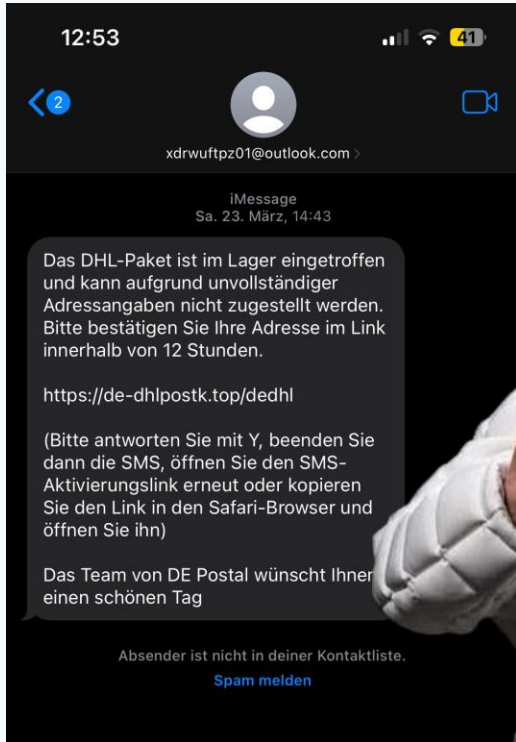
12:53

41

2

xdrwuftpz01@outlook.com >

iMessage
Sa. 23. März, 14:43

Das DHL-Paket ist im Lager eingetroffen und kann aufgrund unvollständiger Adressangaben nicht zugestellt werden. Bitte bestätigen Sie Ihre Adresse im Link innerhalb von 12 Stunden.

https://de-dhlpostk.top/dedhl

(Bitte antworten Sie mit Y, beenden Sie dann die SMS, öffnen Sie den SMS-Aktivierungslink erneut oder kopieren Sie den Link in den Safari-Browser und öffnen Sie ihn)

Das Team von DE Postal wünscht Ihnen einen schönen Tag

Absender ist nicht in deiner Kontaktliste.

Spam melden